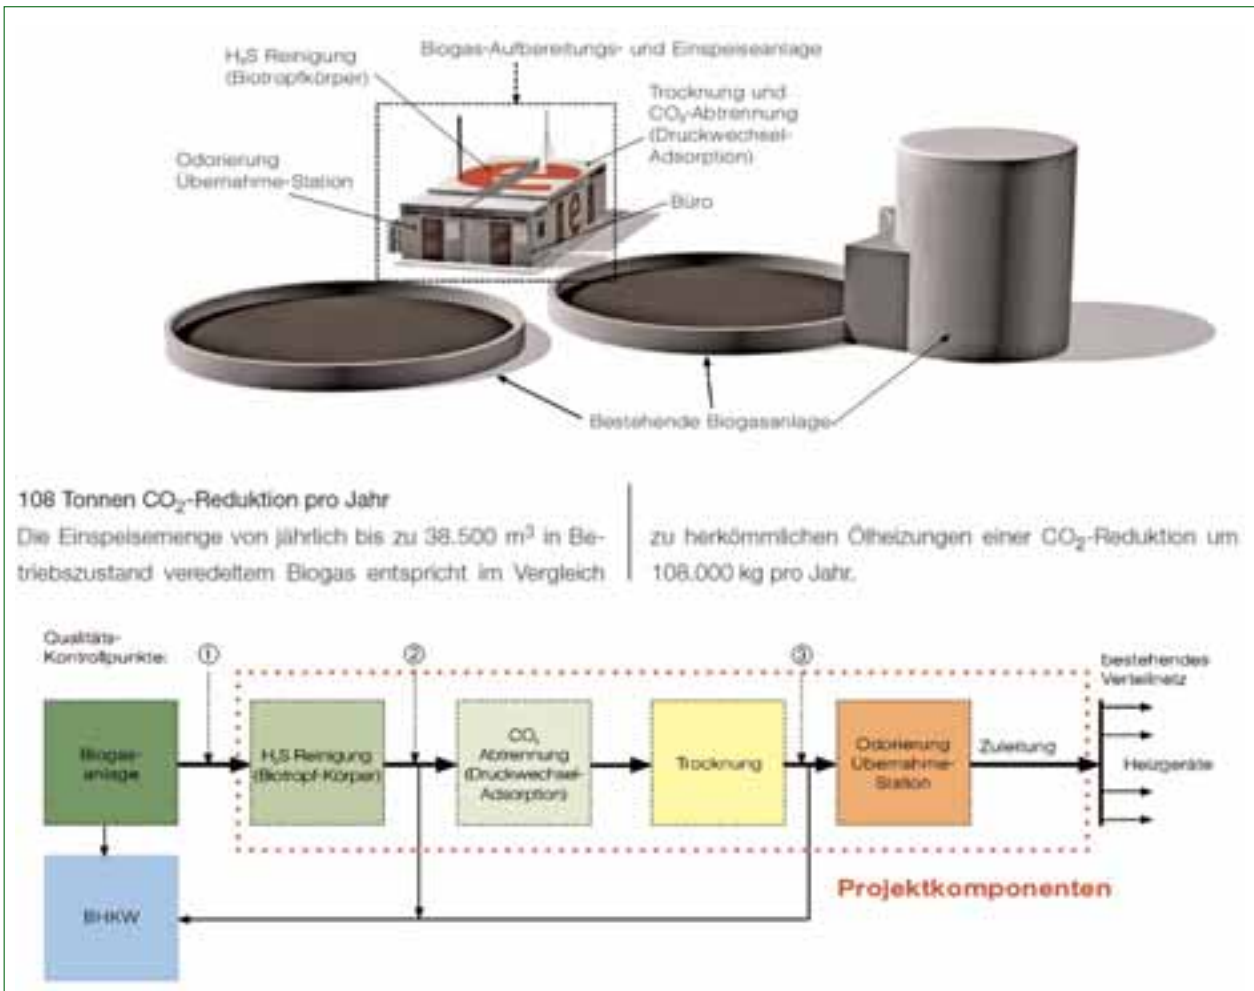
$H_2S$ Reinigung (Biotropfkörper)

Biogas-Aufbereitungs- und Einspeiseanlage

Trocknung und $CO_2$-Abtrennung (Druckwechsel-Adsorption)

Odorierung Übernahme-Station

Büro

Bestehende Biogasanlage

108 Tonnen $CO_2$-Reduktion pro Jahr

Die Einspeisemenge von jährlich bis zu 38.500 m³ in Betriebszustand veredeltem Biogas entspricht im Vergleich zu herkömmlichen Ölheizungen einer $CO_2$-Reduktion um 108.000 kg pro Jahr.

Qualitäts-Kontrollpunkte:

①

②

③

bestehendes Verteilnetz

Biogas-anlage

$H_2S$ Reinigung (Biotropf-Körper)

$CO_2$ Abtrennung (Druckwechsel-Adsorption)

Trocknung

Odorierung Übernahme-Station

Zuleitung

Heizgeräte

BHKW

Projektkomponenten